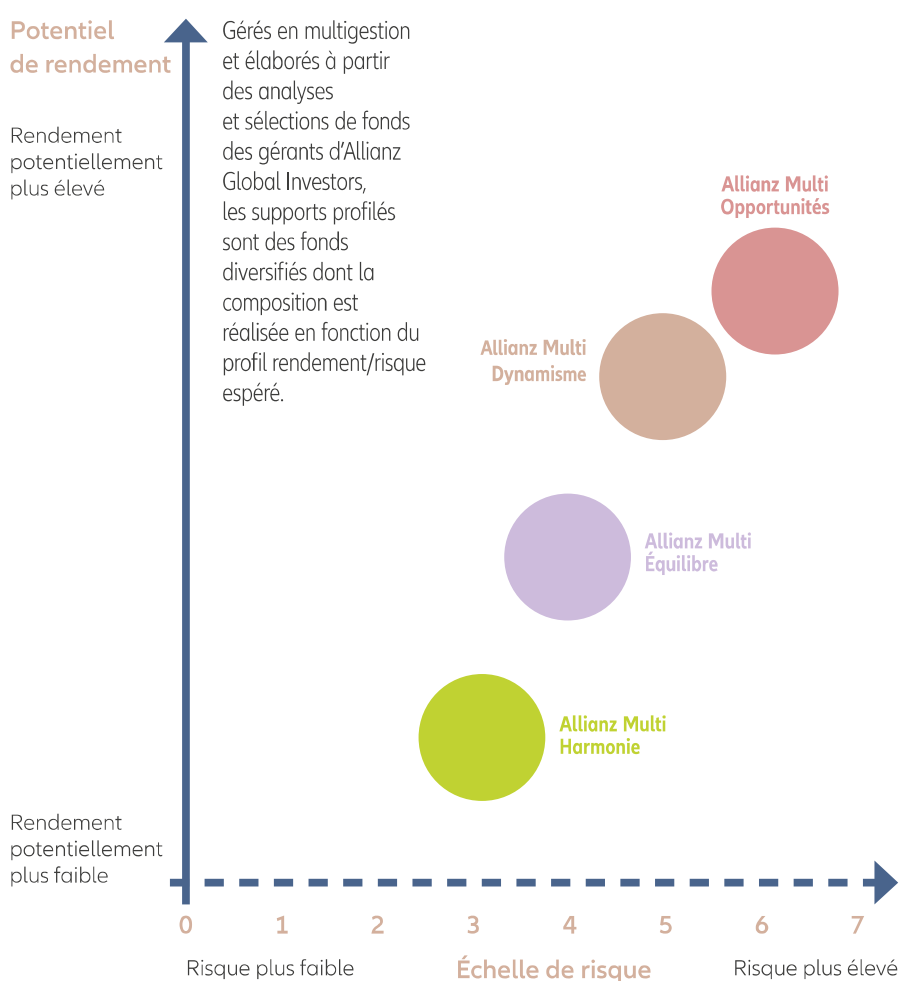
Potentiel de rendement

Rendement potentiellement plus élevé

Gérés en multigestion et élaborés à partir des analyses et sélections de fonds des gérants d'Allianz Global Investors, les supports profilés sont des fonds diversifiés dont la composition est réalisée en fonction du profil rendement/risque espéré.

Allianz Multi Opportunités

Allianz Multi Dynamisme

Allianz Multi Équilibre

Allianz Multi Harmonie

Rendement potentiellement plus faible

0 1 2 3 4 5 6 7

Risque plus faible

Échelle de risque

Risque plus élevé